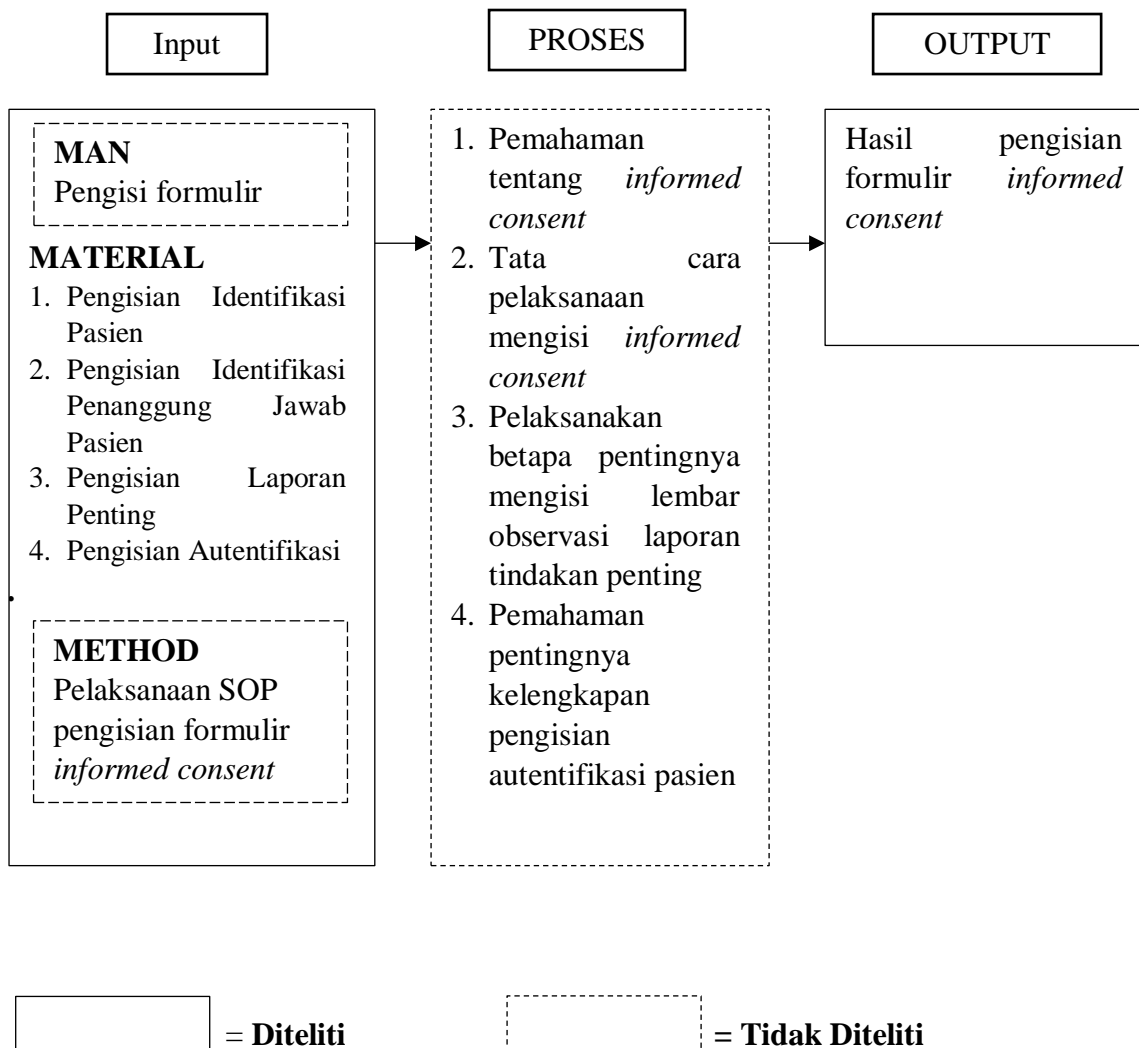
Input

PROSES

OUTPUT

MAN
Pengisi formulir

MATERIAL
1. Pengisian Identifikasi Pasien
2. Pengisian Identifikasi Penanggung Jawab Pasien
3. Pengisian Laporan Penting
4. Pengisian Autentifikasi

METHOD
Pelaksanaan SOP pengisian formulir *informed consent*

1. Pemahaman tentang *informed consent*
2. Tata cara pelaksanaan mengisi *informed consent*
3. Pelaksanakan betapa pentingnya mengisi lembar observasi laporan tindakan penting
4. Pemahaman pentingnya kelengkapan pengisian autentifikasi pasien

Hasil pengisian formulir *informed consent*

= **Diteliti**

**= Tidak Diteliti**